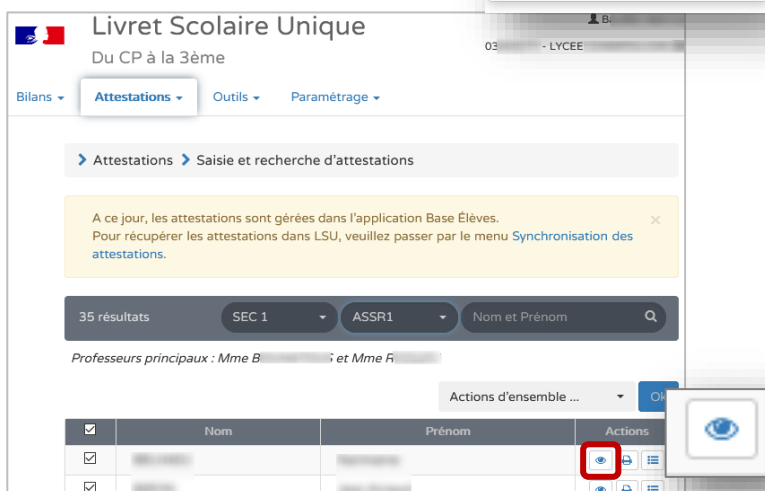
Livret Scolaire Unique

Du CP à la 3ème

B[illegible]

03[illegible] - LYCEE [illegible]

Bilans ▾ Attestations ▾ Outils ▾ Paramétrage ▾

› Attestations › Saisie et recherche d'attestations

A ce jour, les attestations sont gérées dans l'application Base Élèves.
Pour récupérer les attestations dans LSU, veuillez passer par le menu Synchronisation des attestations.

×

35 résultats SEC 1 ASSR1 Nom et Prénom

Professeurs principaux : Mme B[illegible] et Mme R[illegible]

Actions d'ensemble ... Ok

| ☑ | Nom | Prénom | Actions |
|---|---|---|---|
| ☑ | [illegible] | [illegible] | |
| ☑ | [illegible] | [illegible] | |